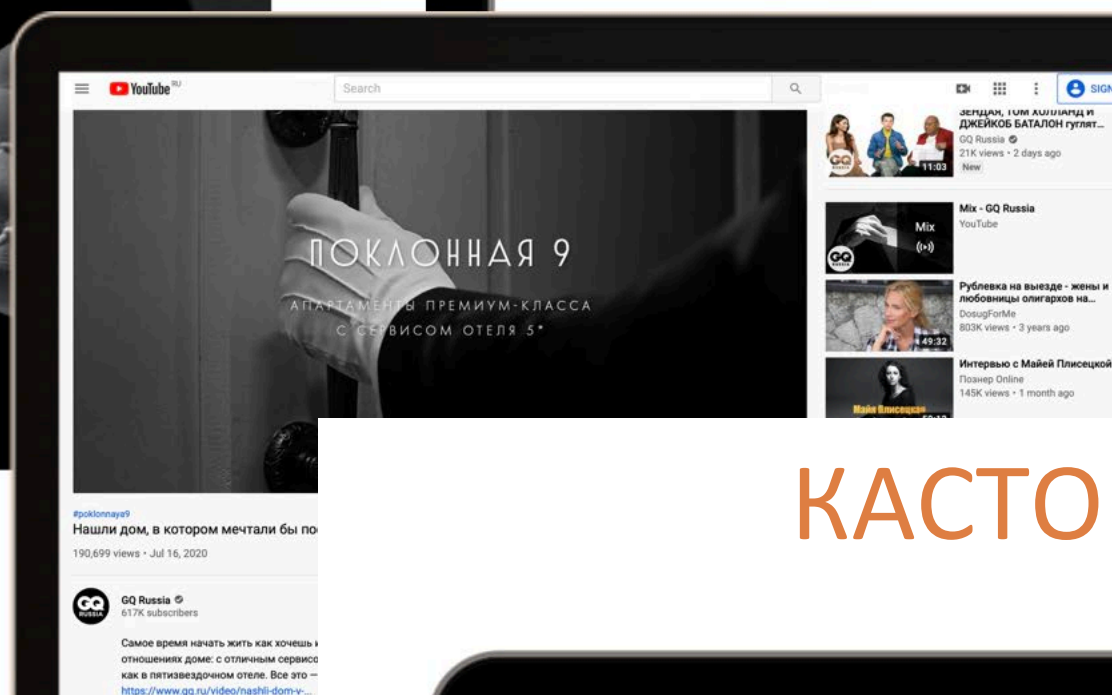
YouTube RU
Search
SIGN

ЗЕНДАЯ, ТОМ ХОЛЛАНД И ДЖЕЙКОБ БАТАЛОН гуляют...
GQ Russia
21K views • 2 days ago
New
11:03

Mix - GQ Russia
YouTube
Mix

Рублевка на выезде - жены и любовницы олигархов на...
DosugForMe
803K views • 3 years ago
49:32

Интервью с Майей Плисецкой
Познер Online
145K views • 1 month ago
Майя Плисецкая

ПОКЛОННАЯ 9
АПАРТАМЕНТЫ ПРЕМИУМ-КЛАССА
С СЕРВИСОМ ОТЕЛЯ 5*

#poklonnaya9
Нашли дом, в котором мечтали бы по
190,699 views • Jul 16, 2020

GQ Russia
617K subscribers

Самое время начать жить как хочешь
отношениях доме: с отличным сервисо
как в пятизвездочном отеле. Все это —
https://www.gq.ru/video/nashli-dom-v-...

КАСТО